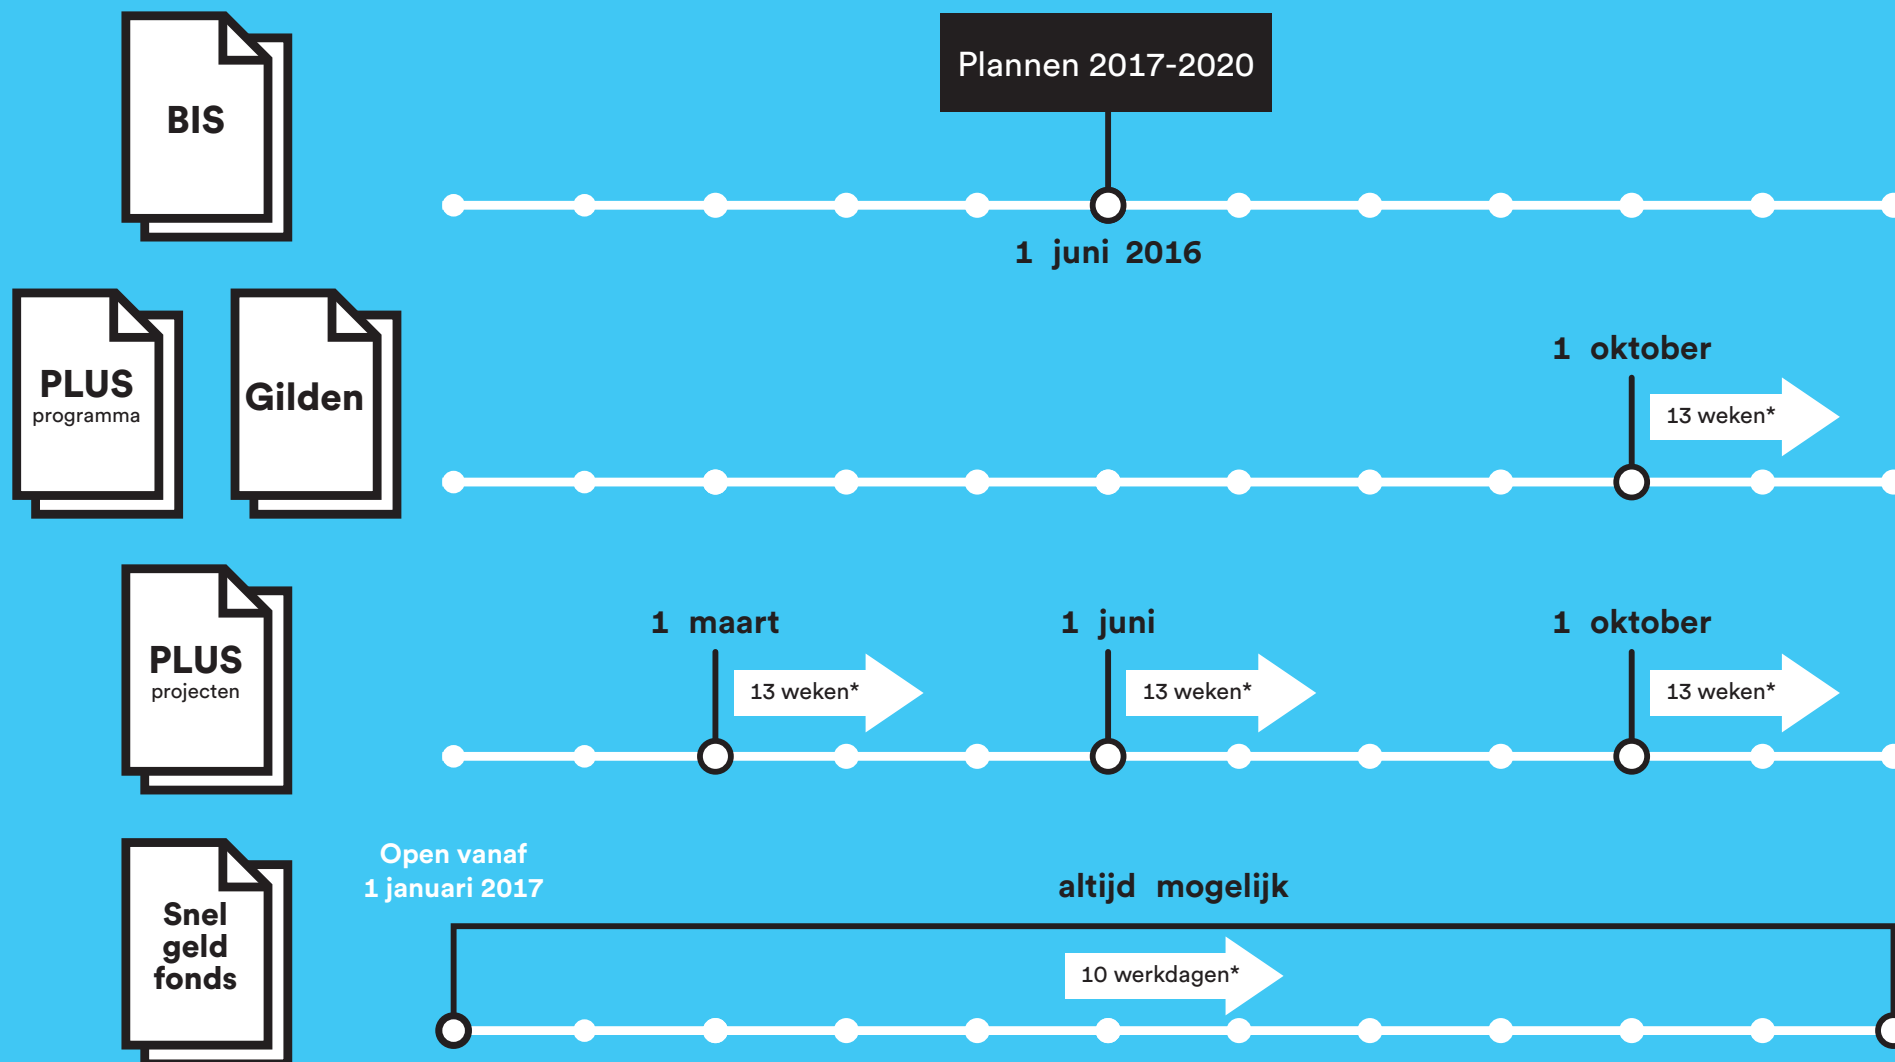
BIS

Plannen 2017-2020

1 juni 2016

PLUS programma

Gilden

1 oktober

13 weken*

PLUS projecten

1 maart

13 weken*

1 juni

13 weken*

1 oktober

13 weken*

Snel geld fonds

Open vanaf 1 januari 2017

altijd mogelijk

10 werkdagen*